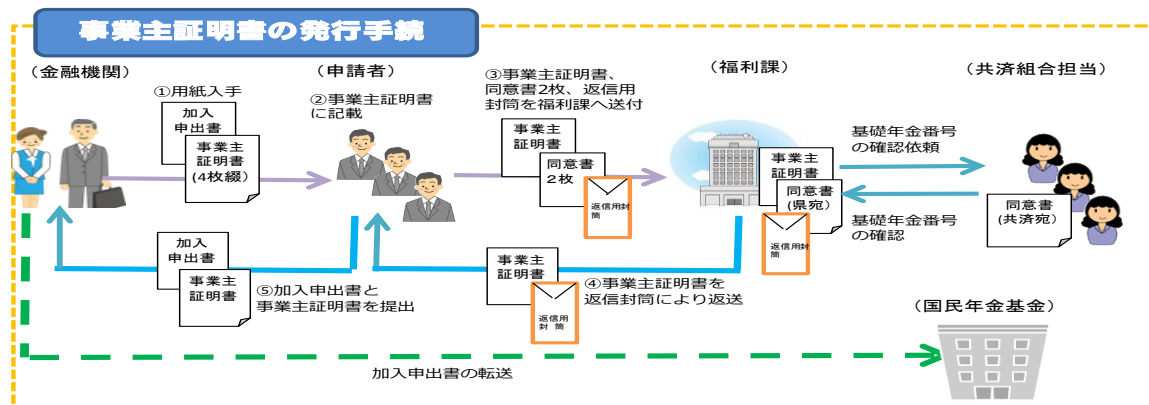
事業主証明書の発行手続

（金融機関）

①用紙入手

加入申出書

事業主証明書（4枚綴）

（申請者）

②事業主証明書に記載

③事業主証明書、同意書2枚、返信用封筒を福利課へ送付

事業主証明書

同意書2枚

返信用封筒

（福利課）

事業主証明書

同意書（県宛）

返信用封筒

基礎年金番号の確認依頼

基礎年金番号の確認

（共済組合担当）

同意書（共済宛）

加入申出書

事業主証明書

⑤加入申出書と事業主証明書を提出

事業主証明書

返信用封筒

④事業主証明書を返信封筒により返送

（国民年金基金）

加入申出書の転送